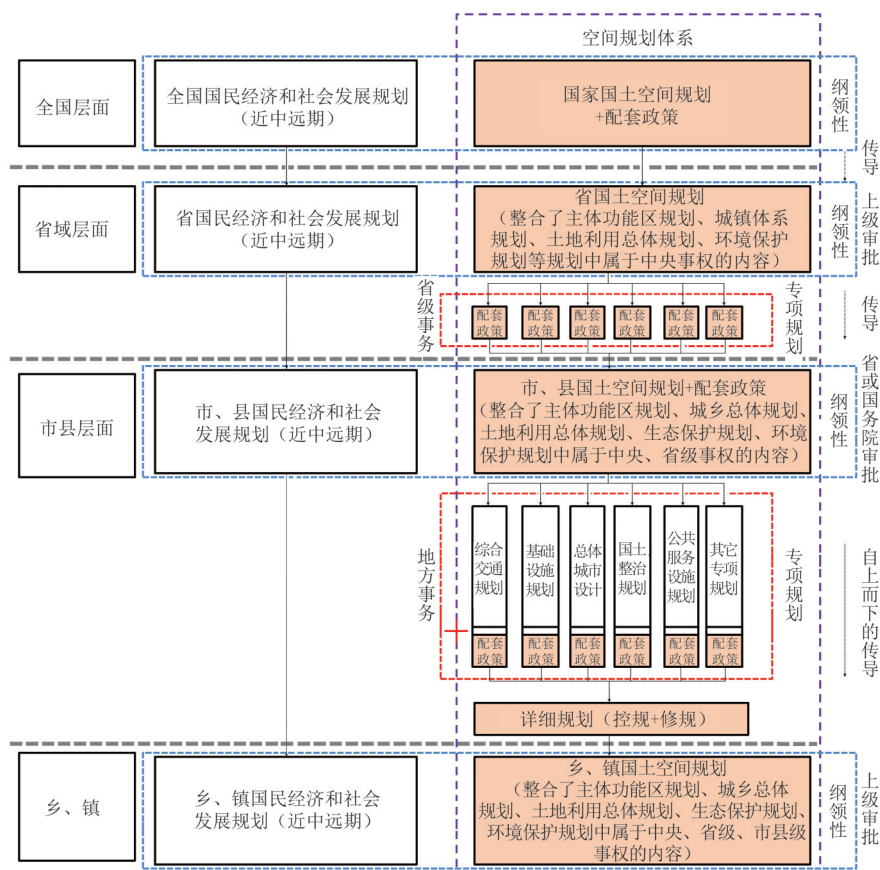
空间规划体系

全国层面

全国国民经济和社会发展规划（近中远期）

国家国土空间规划 +配套政策

纲领性

传导

省域层面

省国民经济和社会发展规划（近中远期）

省国土空间规划（整合了主体功能区规划、城镇体系规划、土地利用总体规划、环境保护规划等规划中属于中央事权的内容）

纲领性

上级审批

省级事务

配套政策

配套政策

配套政策

配套政策

配套政策

配套政策

专项规划

传导

市县层面

市、县国民经济和社会发展规划（近中远期）

市、县国土空间规划+配套政策（整合了主体功能区规划、城乡总体规划、土地利用总体规划、生态保护规划、环境保护规划中属于中央、省级事权的内容）

纲领性

省或国务院审批

地方事务

综合交通规划

基础设施规划

总体城市设计

国土整治规划

公共服务设施规划

其它专项规划

配套政策

配套政策

配套政策

配套政策

配套政策

配套政策

专项规划

自上而下的传导

详细规划（控规+修规）

乡、镇

乡、镇国民经济和社会发展规划（近中远期）

乡、镇国土空间规划（整合了主体功能区规划、城乡总体规划、土地利用总体规划、生态保护规划、环境保护规划中属于中央、省级、市县级事权的内容）

纲领性

上级审批